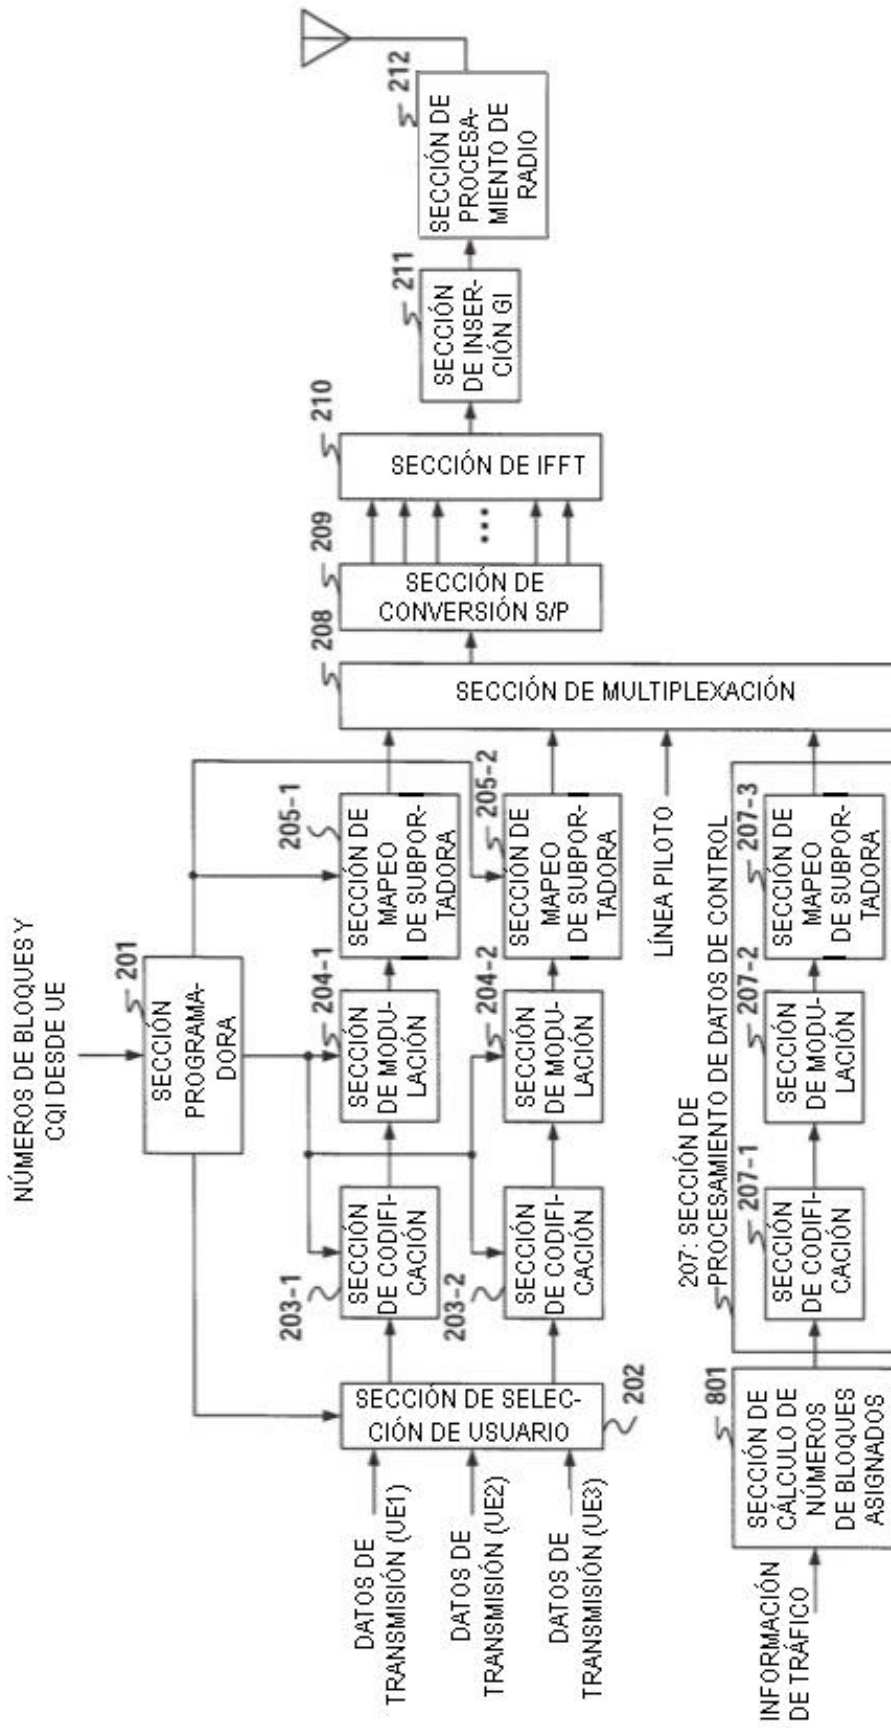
NÚMEROS DE BLOQUES Y CQI DESDE UE

201
SECCIÓN PROGRAMADORA

202
SECCIÓN DE SELECCIÓN DE USUARIO

DATOS DE TRANSMISIÓN (UE1)
DATOS DE TRANSMISIÓN (UE2)
DATOS DE TRANSMISIÓN (UE3)

203-1
SECCIÓN DE CODIFICACIÓN

204-1
SECCIÓN DE MODULACIÓN

205-1
SECCIÓN DE MAPEO DE SUBPORTADORA

203-2
SECCIÓN DE CODIFICACIÓN

204-2
SECCIÓN DE MODULACIÓN

205-2
SECCIÓN DE MAPEO DE SUBPORTADORA

LÍNEA PILOTO

207: SECCIÓN DE PROCESAMIENTO DE DATOS DE CONTROL

207-1
SECCIÓN DE CODIFICACIÓN

207-2
SECCIÓN DE MODULACIÓN

207-3
SECCIÓN DE MAPEO DE SUBPORTADORA

INFORMACIÓN DE TRÁFICO

801
SECCIÓN DE CÁLCULO DE NÚMEROS DE BLOQUES ASIGNADOS

208
SECCIÓN DE MULTIPLEXACIÓN

209
SECCIÓN DE CONVERSIÓN S/P

210
SECCIÓN DE IFFT

211
SECCIÓN DE INSERCIÓN GI

212
SECCIÓN DE PROCESAMIENTO DE RADIO